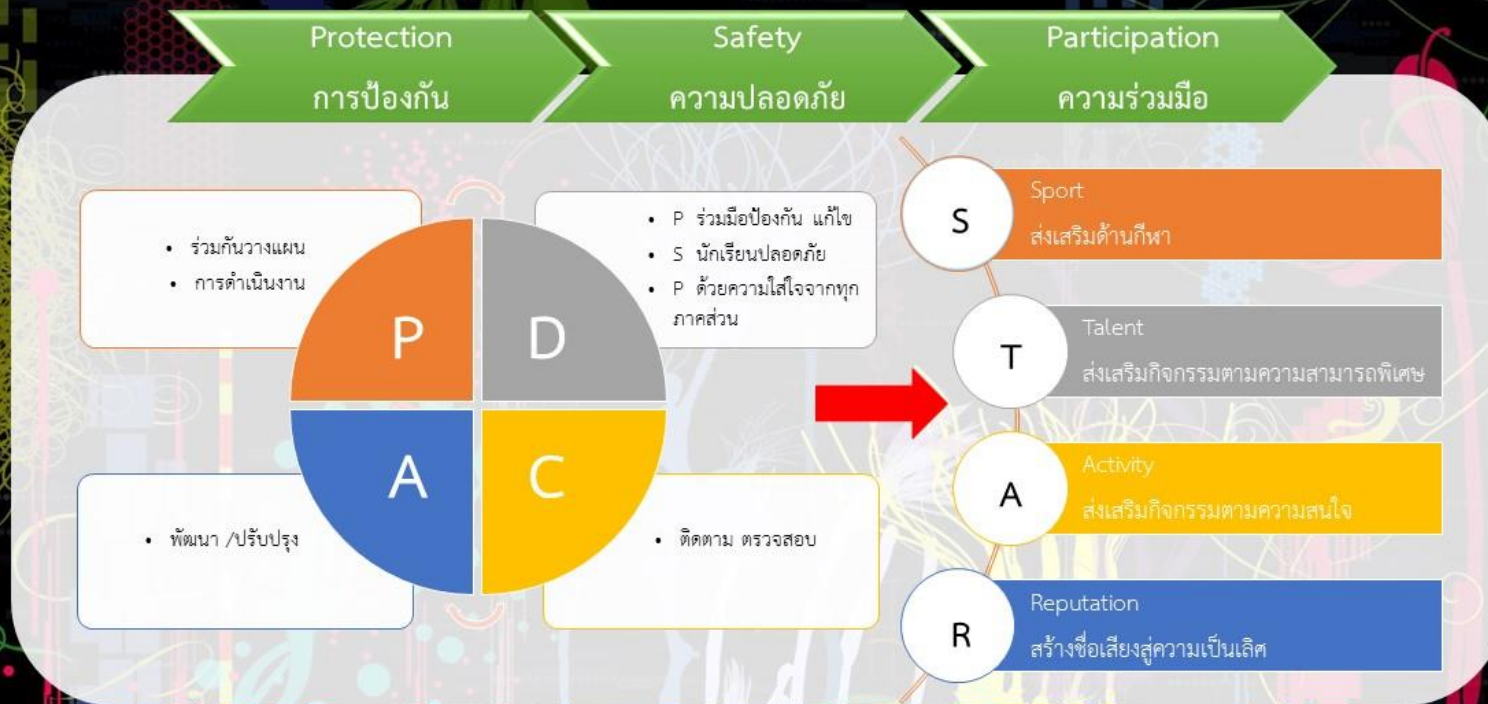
Protection
การป้องกัน

Safety
ความปลอดภัย

Participation
ความร่วมมือ

• ร่วมกันวางแผน
• การดำเนินงาน

P

D

• P ร่วมมือป้องกัน แก้ไข
• S นักเรียนปลอดภัย
• P ด้วยความใส่ใจจากทุกภาคส่วน

A

C

• พัฒนา /ปรับปรุง

• ติดตาม ตรวจสอบ

S
Sport
ส่งเสริมด้านกีฬา

T
Talent
ส่งเสริมกิจกรรมตามความสามารถพิเศษ

A
Activity
ส่งเสริมกิจกรรมตามความสนใจ

R
Reputation
สร้างชื่อเสียงสู่ความเป็นเลิศ